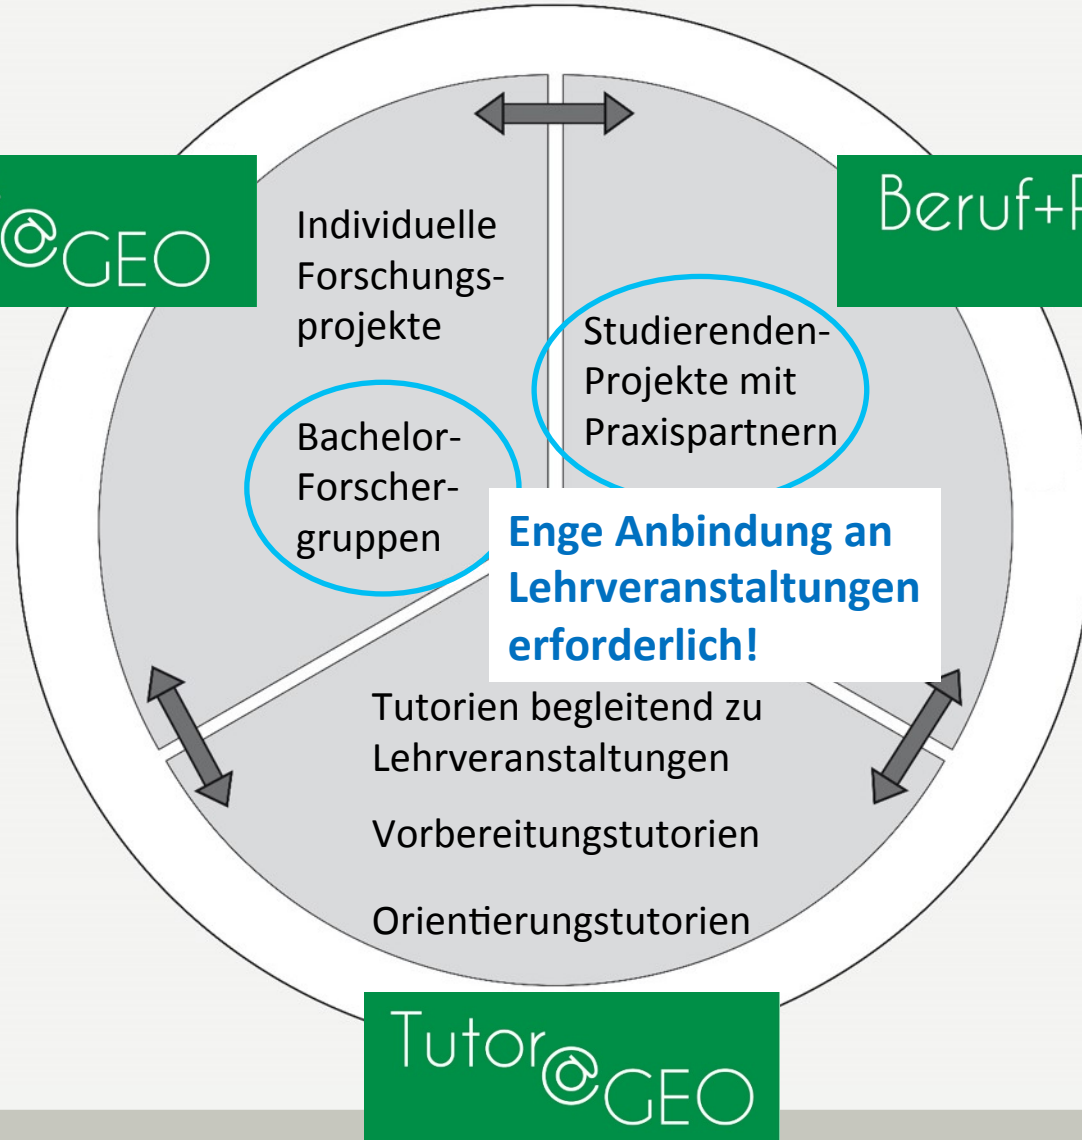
@GEO

Beruf+P

Individuelle Forschungsprojekte

Studierenden-Projekte mit Praxispartnern

Bachelor-Forschergruppen

Enge Anbindung an Lehrveranstaltungen erforderlich!

Tutorien begleitend zu Lehrveranstaltungen

Vorbereitungstutorien

Orientierungstutorien

Tutor@GEO